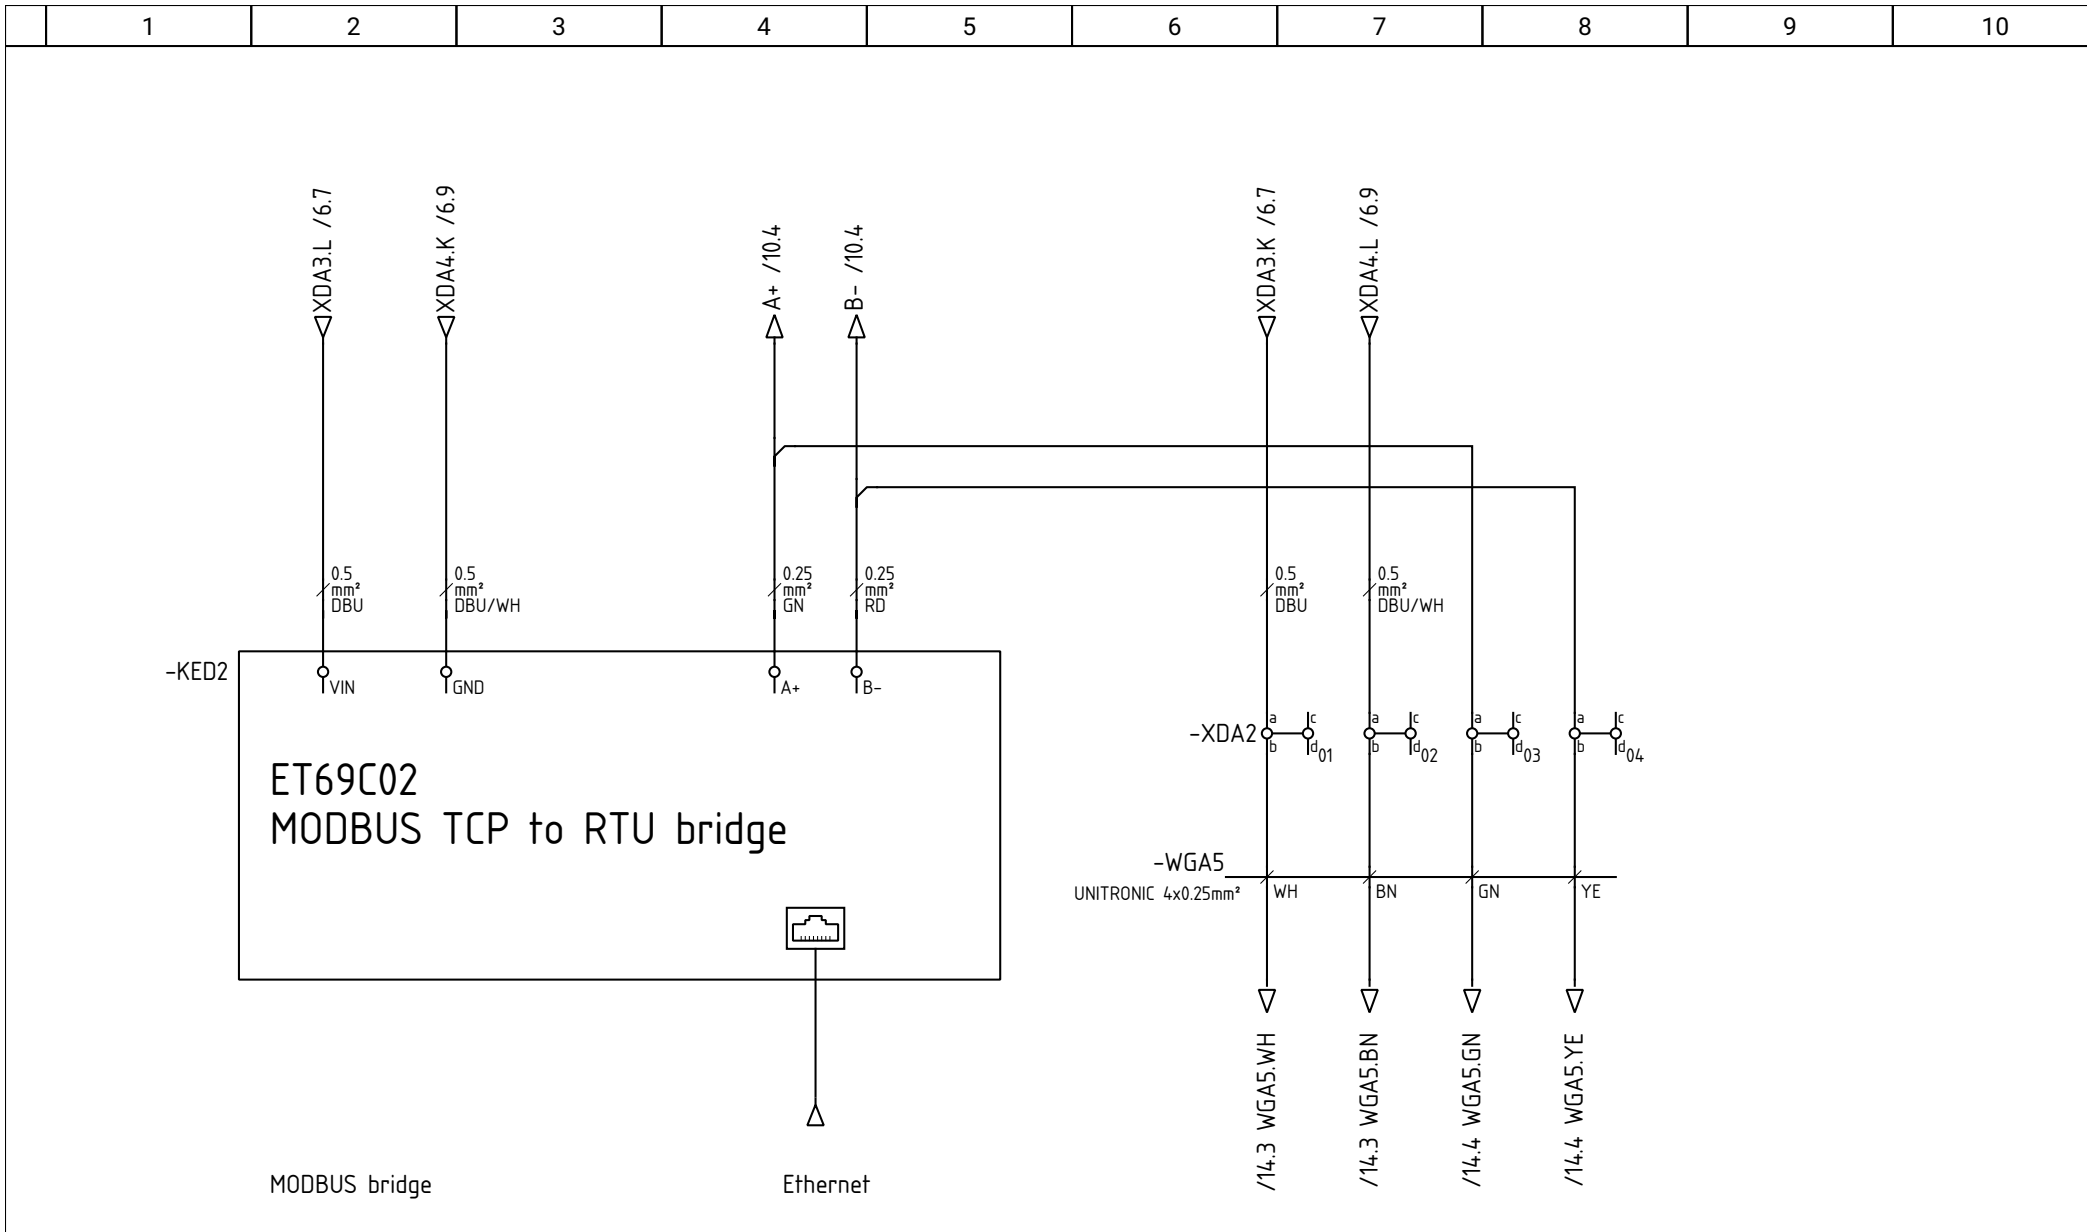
1 2 3 4 5 6 7 8 9 10

XDA3.L /6.7
XDA4.K /6.9
A+ /10.4
B- /10.4
XDA3.K /6.7
XDA4.L /6.9

0.5 mm² DBU
0.5 mm² DBU/WH
0.25 mm² GN
0.25 mm² RD
0.5 mm² DBU
0.5 mm² DBU/WH

-KED2
VIN
GND
A+
B-

ET69C02
MODBUS TCP to RTU bridge

-XDA2
a c b d 01
a c b d 02
a c b d 03
a c b d 04

-WGA5
UNITRONIC 4x0.25mm²
WH
BN
GN
YE

/14.3 WGA5.WH
/14.3 WGA5.BN
/14.4 WGA5.GN
/14.4 WGA5.YE

MODBUS bridge
Ethernet